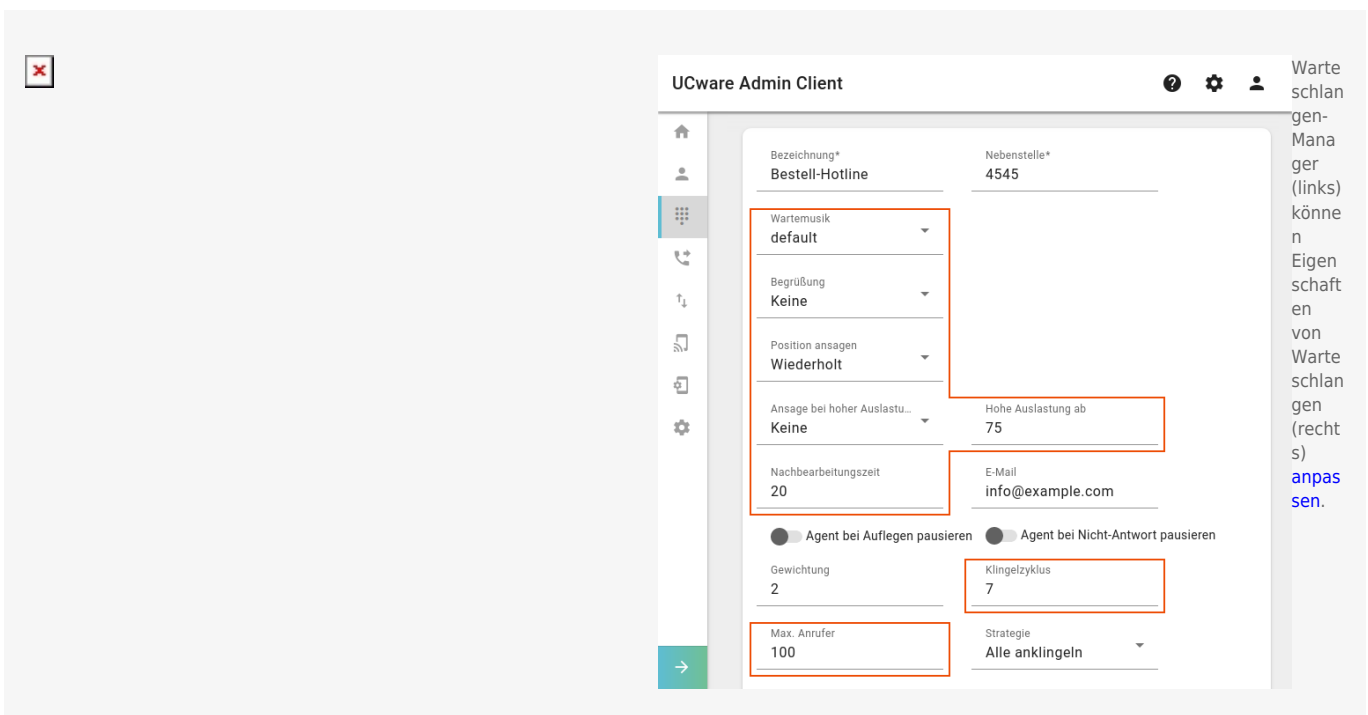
UCware Admin Client

Bezeichnung*
Bestell-Hotline

Nebenstelle*
4545

Wartemusik
default

Begrüßung
Keine

Position ansagen
Wiederholt

Ansage bei hoher Auslastu...
Keine

Hohe Auslastung ab
75

Nachbearbeitungszeit
20

E-Mail
info@example.com

Agent bei Auflegen pausieren

Agent bei Nicht-Antwort pausieren

Gewichtung
2

Klingelzyklus
7

Max. Anrufer
100

Strategie
Alle anklingeln

Warteschlangen-Manager (links) können Eigenschaften von Warteschlangen (rechts) anpassen.